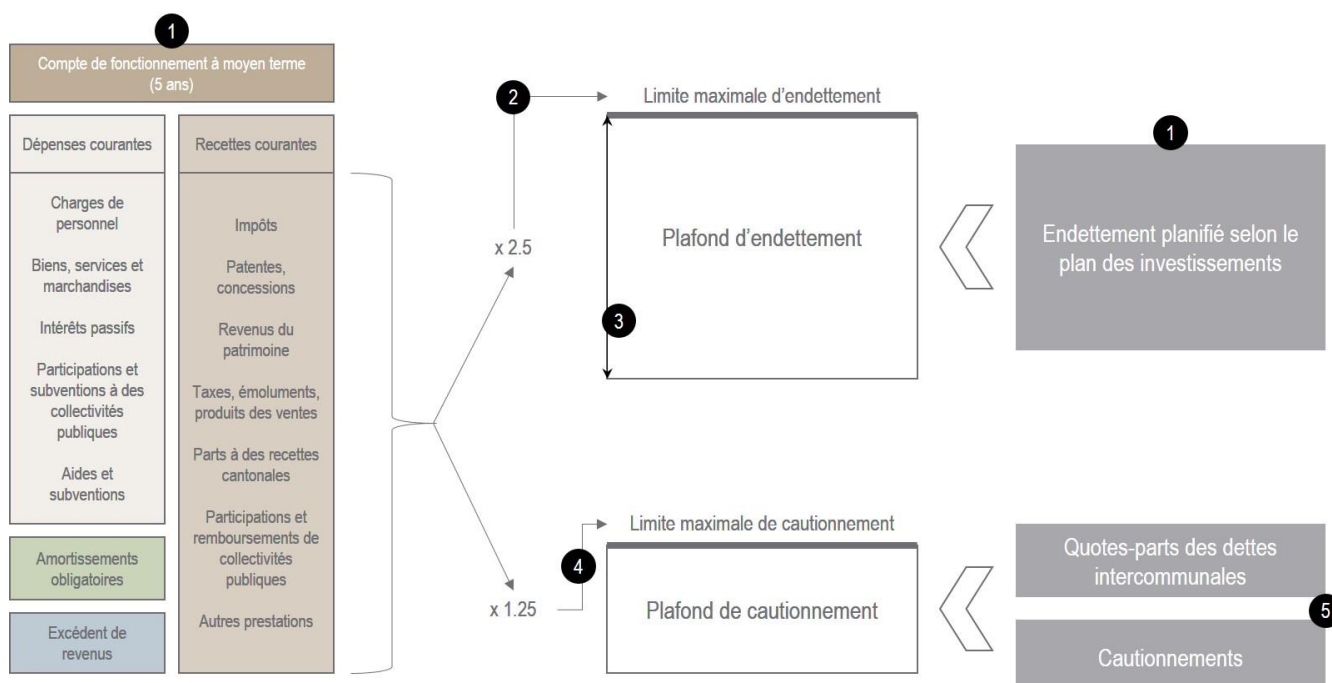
1

Compte de fonctionnement à moyen terme (5 ans)

Dépenses courantes

Charges de personnel

Biens, services et marchandises

Intérêts passifs

Participations et subventions à des collectivités publiques

Aides et subventions

Amortissements obligatoires

Excédent de revenus

Recettes courantes

Impôts

Patentes, concessions

Revenus du patrimoine

Taxes, émoluments, produits des ventes

Parts à des recettes cantonales

Participations et remboursements de collectivités publiques

Autres prestations

2

x 2.5

Limite maximale d'endettement

Plafond d'endettement

3

1

Endettement planifié selon le plan des investissements

x 1.25

4

Limite maximale de cautionnement

Plafond de cautionnement

Quotes-parts des dettes intercommunales

5

Cautionnements